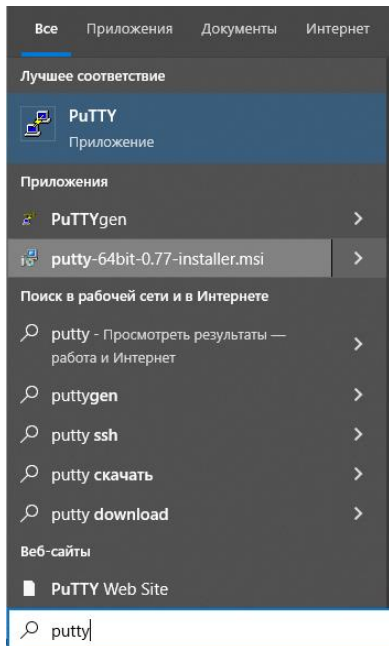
Все Приложения Документы Интернет

Лучшее соответствие

PuTTY
Приложение

Приложения

PuTTYgen

putty-64bit-0.77-installer.msi

Поиск в рабочей сети и в Интернете

putty - Просмотреть результаты — работа и Интернет

puttygen

putty ssh

putty скачать

putty download

Веб-сайты

PuTTY Web Site

putty